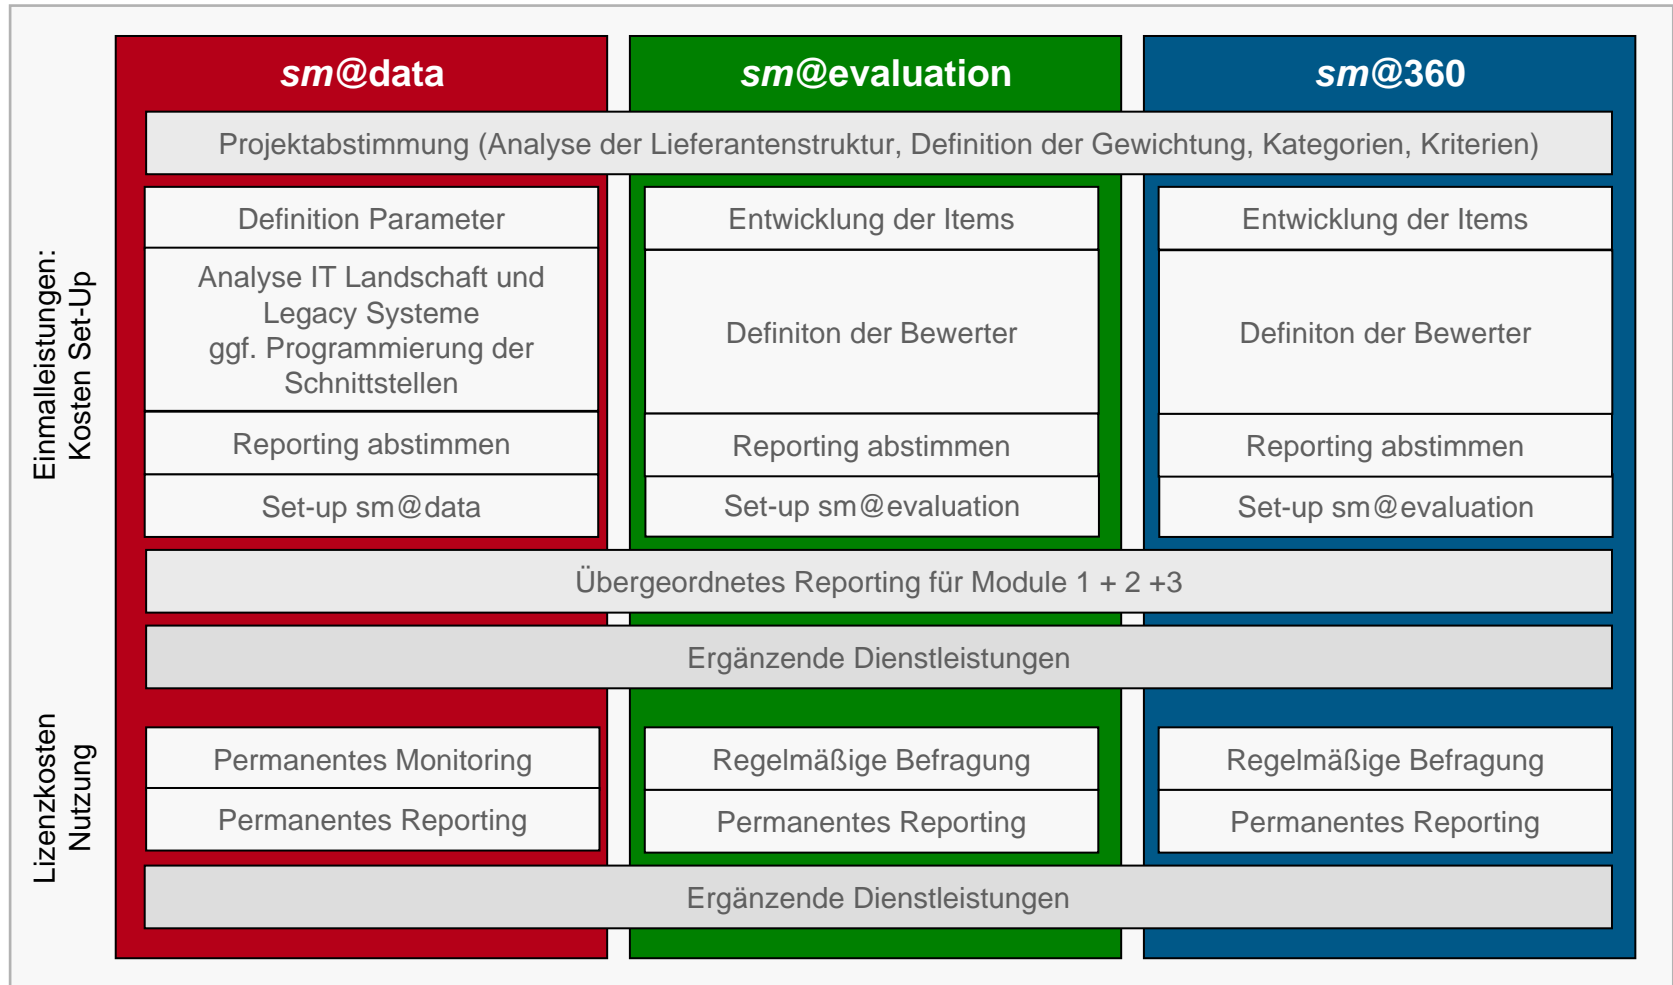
Einmalleistungen: Kosten Set-Up

Lizenzkosten Nutzung

sm@data

sm@evaluation

sm@360

Projektabstimmung (Analyse der Lieferantenstruktur, Definition der Gewichtung, Kategorien, Kriterien)

Definition Parameter

Analyse IT Landschaft und Legacy Systeme ggf. Programmierung der Schnittstellen

Reporting abstimmen

Set-up sm@data

Entwicklung der Items

Definiton der Bewerter

Reporting abstimmen

Set-up sm@evaluation

Entwicklung der Items

Definiton der Bewerter

Reporting abstimmen

Set-up sm@evaluation

Übergeordnetes Reporting für Module 1 + 2 +3

Ergänzende Dienstleistungen

Permanentes Monitoring

Permanentes Reporting

Regelmäßige Befragung

Permanentes Reporting

Regelmäßige Befragung

Permanentes Reporting

Ergänzende Dienstleistungen